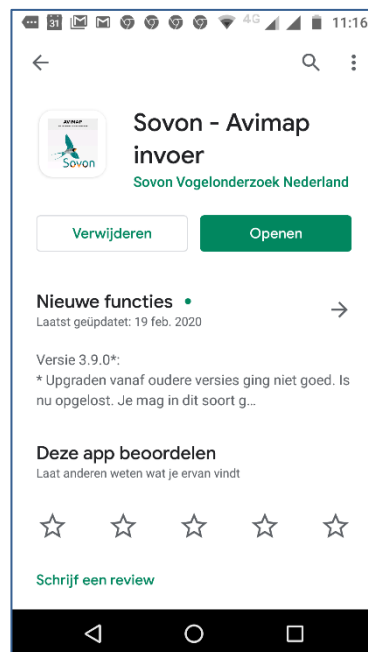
31 4G 11:16

AVIMAP
Sovon

Sovon - Avimap invoer
Sovon Vogelonderzoek Nederland

Verwijderen
Openen

Nieuwe functies •
Laatst geüpdatet: 19 feb. 2020

Versie 3.9.0*:
* Upgraden vanaf oudere versies ging niet goed. Is nu opgelost. Je mag in dit soort g...

Deze app beoordelen
Laat anderen weten wat je ervan vindt

Schrijf een review